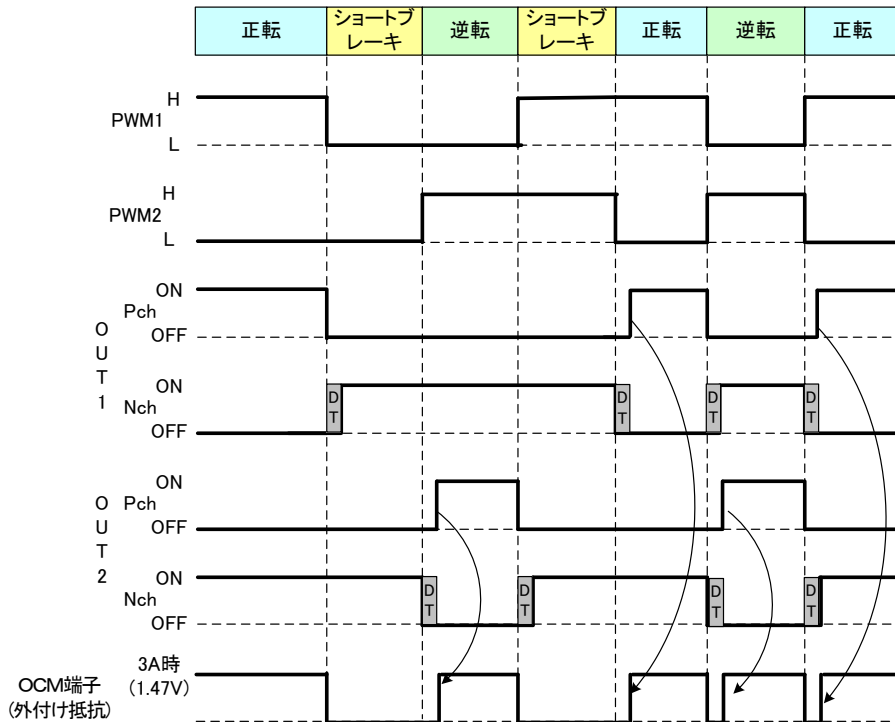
| 正転 | ショートブレーキ | 逆転 | ショートブレーキ | 正転 | 逆転 | 正転 |
|---|---|---|---|---|---|---|

PWM1 H L

PWM2 H L

OUT1 Pch ON OFF

Nch ON OFF

DT DT DT DT

OUT2 Pch ON OFF

Nch ON OFF

DT DT DT DT

OCM端子 (外付け抵抗)

3A時 (1.47V)